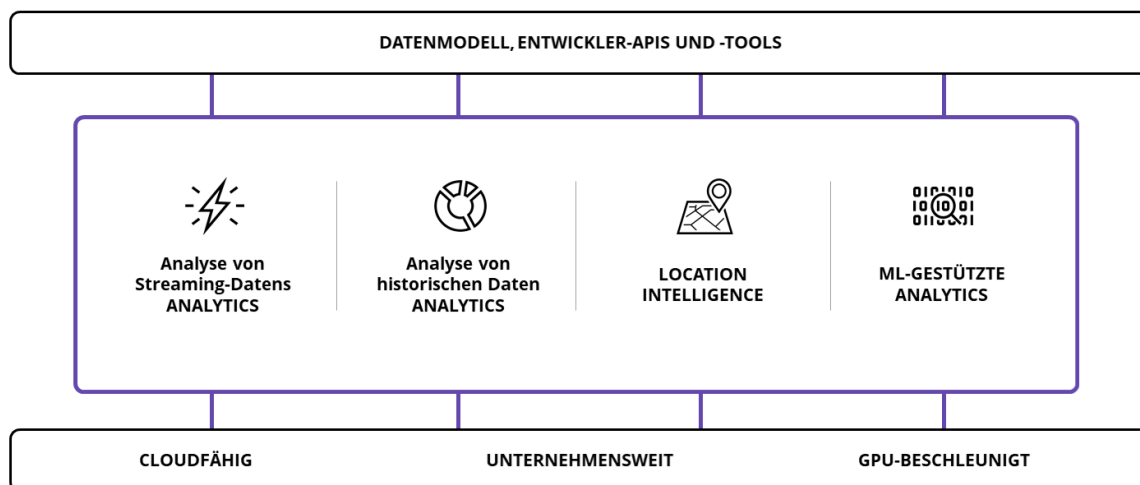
DATENMODELL, ENTWICKLER-APIS UND -TOOLS

Analyse von Streaming-Datens ANALYTICS

Analyse von historischen Daten ANALYTICS

LOCATION INTELLIGENCE

ML-GESTÜTZTE ANALYTICS

CLOUDFÄHIG

UNTERNEHMENSWEIT

GPU-BESCHLEUNIGT